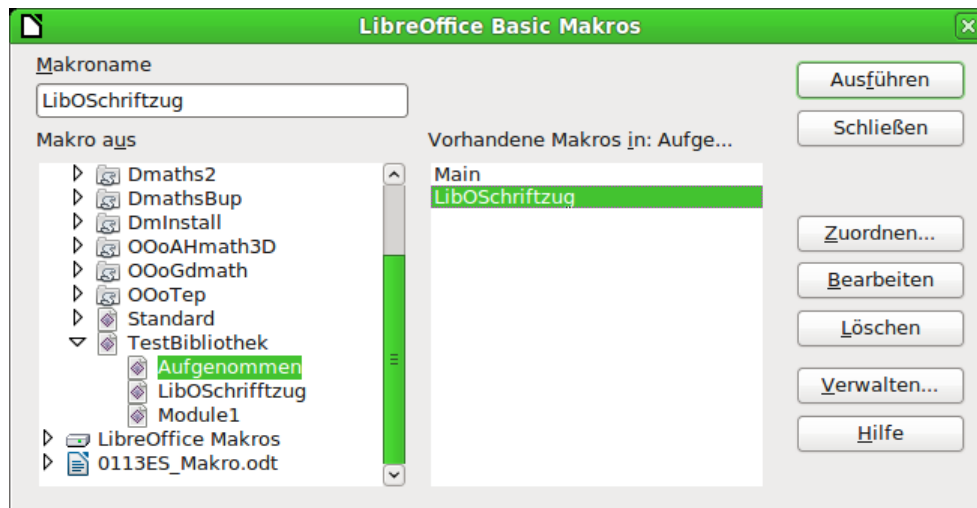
LibreOffice Basic Makros

Makroname

LibOSchriftzug

Makro aus

Dmaths2
DmathsBup
DmInstall
OOoAHmath3D
OOoGdmath
OOoTep
Standard
TestBibliothek
Aufgenommen
LibOSchrifftzug
Module1
LibreOffice Makros
0113ES_Makro.odt

Vorhandene Makros in: Aufge...

Main
LibOSchriftzug

Ausführen
Schließen
Zuordnen...
Bearbeiten
Löschen
Verwalten...
Hilfe